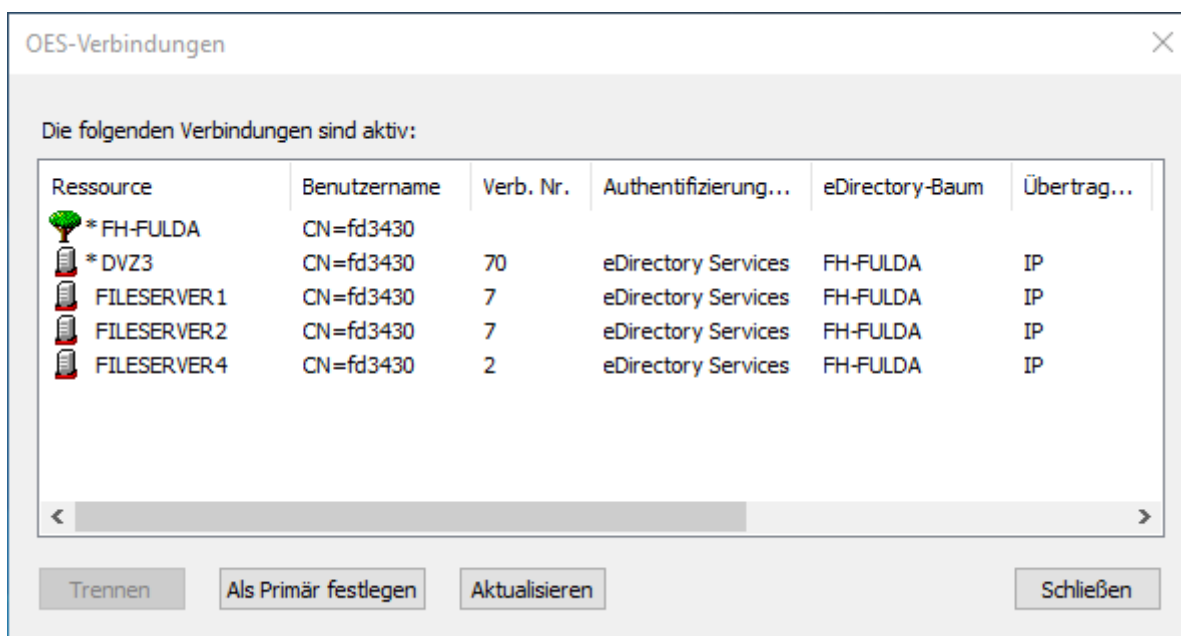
OES-Verbindungen

Die folgenden Verbindungen sind aktiv:

| Ressource | Benutzername | Verb. Nr. | Authentifizierung... | eDirectory-Baum | Übertrag... |
|---|---|---|---|---|---|
| * FH-FULDA | CN=fd3430 | | | | |
| * DVZ3 | CN=fd3430 | 70 | eDirectory Services | FH-FULDA | IP |
| FILESERVER1 | CN=fd3430 | 7 | eDirectory Services | FH-FULDA | IP |
| FILESERVER2 | CN=fd3430 | 7 | eDirectory Services | FH-FULDA | IP |
| FILESERVER4 | CN=fd3430 | 2 | eDirectory Services | FH-FULDA | IP |

Trennen | Als Primär festlegen | Aktualisieren | Schließen